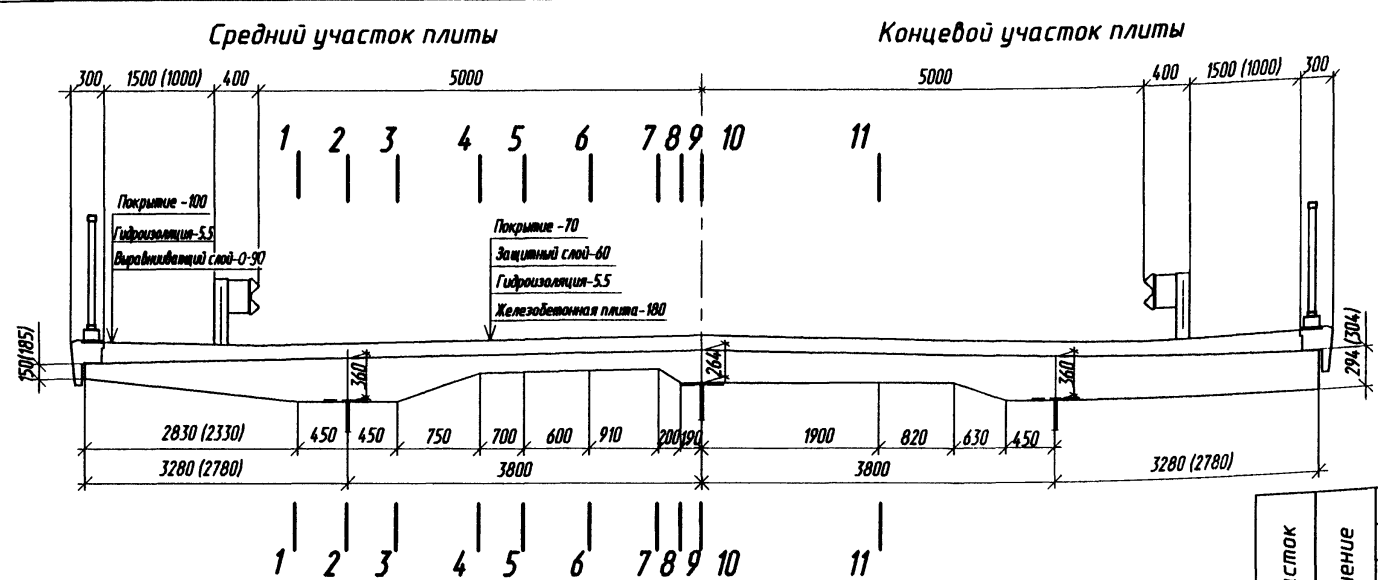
Средний участок плиты

Концевой участок плиты

300
1500 (1000)
400
5000
5000
400
1500 (1000)
300

1 2 3 4 5 6 7 8 9 10 11

Покрытие -100
Гидроизоляция-5.5
Выравнивающий слой-0-90

Покрытие -70
Защитный слой-60
Гидроизоляция-5.5
Железобетонная плита-180

150(185)
360
264
360
294(304)

2830 (2330)
450
450
750
700
600
910
200
190
1900
820
630
450

3280 (2780)
3800
3800
3280 (2780)

1 2 3 4 5 6 7 8 9 10 11

участок
нение